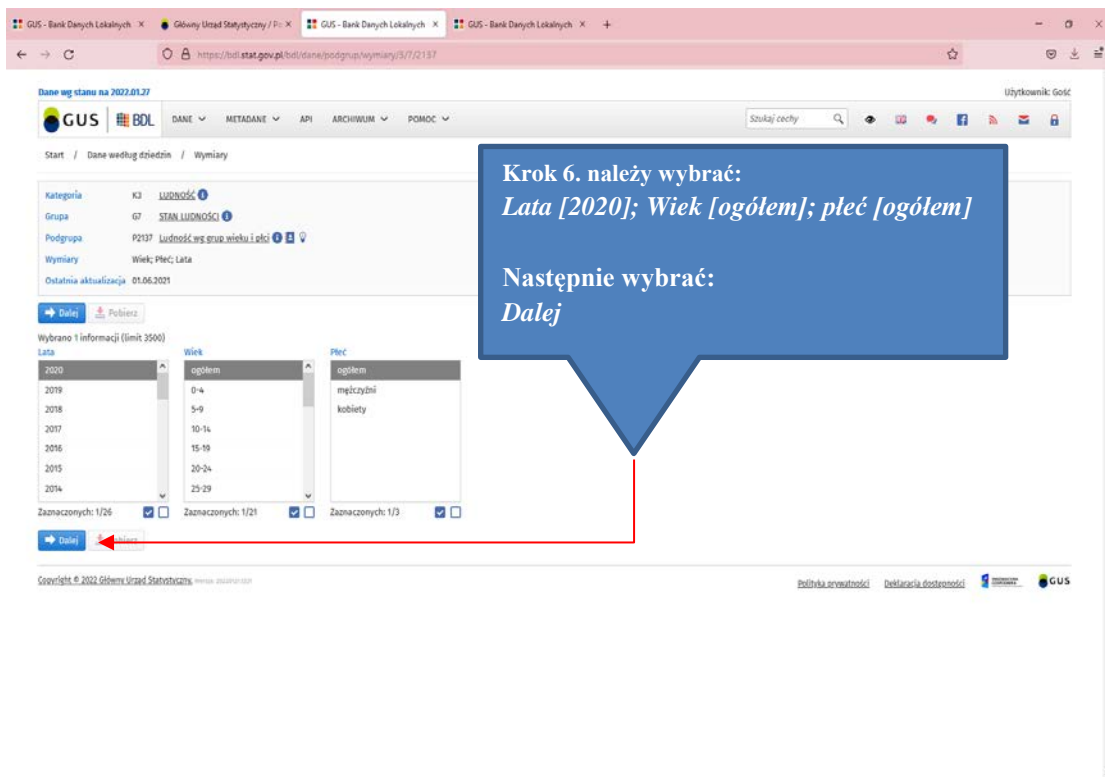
GUS - Bank Danych Lokalnych × Główny Urząd Statystyczny / P× GUS - Bank Danych Lokalnych × GUS - Bank Danych Lokalnych × +

https://bdl.stat.gov.pl/bdl/dane/podgrup/wymiary/3/7/2137

Dane wg stanu na 2022.01.27

Użytkownik: Gość

GUS BDL DANE METADANE API ARCHIWUM POMOC

Szukaj cechy

Start / Dane według dziedzin / Wymiary

Kategoria K3 LUDNOŚĆ
Grupa G7 STAN LUDNOŚCI
Podgrupa P2137 Ludność wg grup wieku i płci
Wymiary Wiek; Płeć; Lata
Ostatnia aktualizacja 01.06.2021

Dalej Pobierz

Wybrano 1 informacji (limit 3500)

| Lata | Wiek | Płeć |
|---|---|---|
| 2020 | ogółem | ogółem |
| 2019 | 0-4 | mężczyźni |
| 2018 | 5-9 | kobiety |
| 2017 | 10-14 | |
| 2016 | 15-19 | |
| 2015 | 20-24 | |
| 2014 | 25-29 | |

Zaznaczonych: 1/26 Zaznaczonych: 1/21 Zaznaczonych: 1/3

Dalej Pobierz

Krok 6. należy wybrać:
Lata [2020]; Wiek [ogółem]; płeć [ogółem]

Następnie wybrać:
Dalej

Copyright © 2022 Główny Urząd Statystyczny, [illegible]

Polityka prywatności Deklaracja dostępności GUS